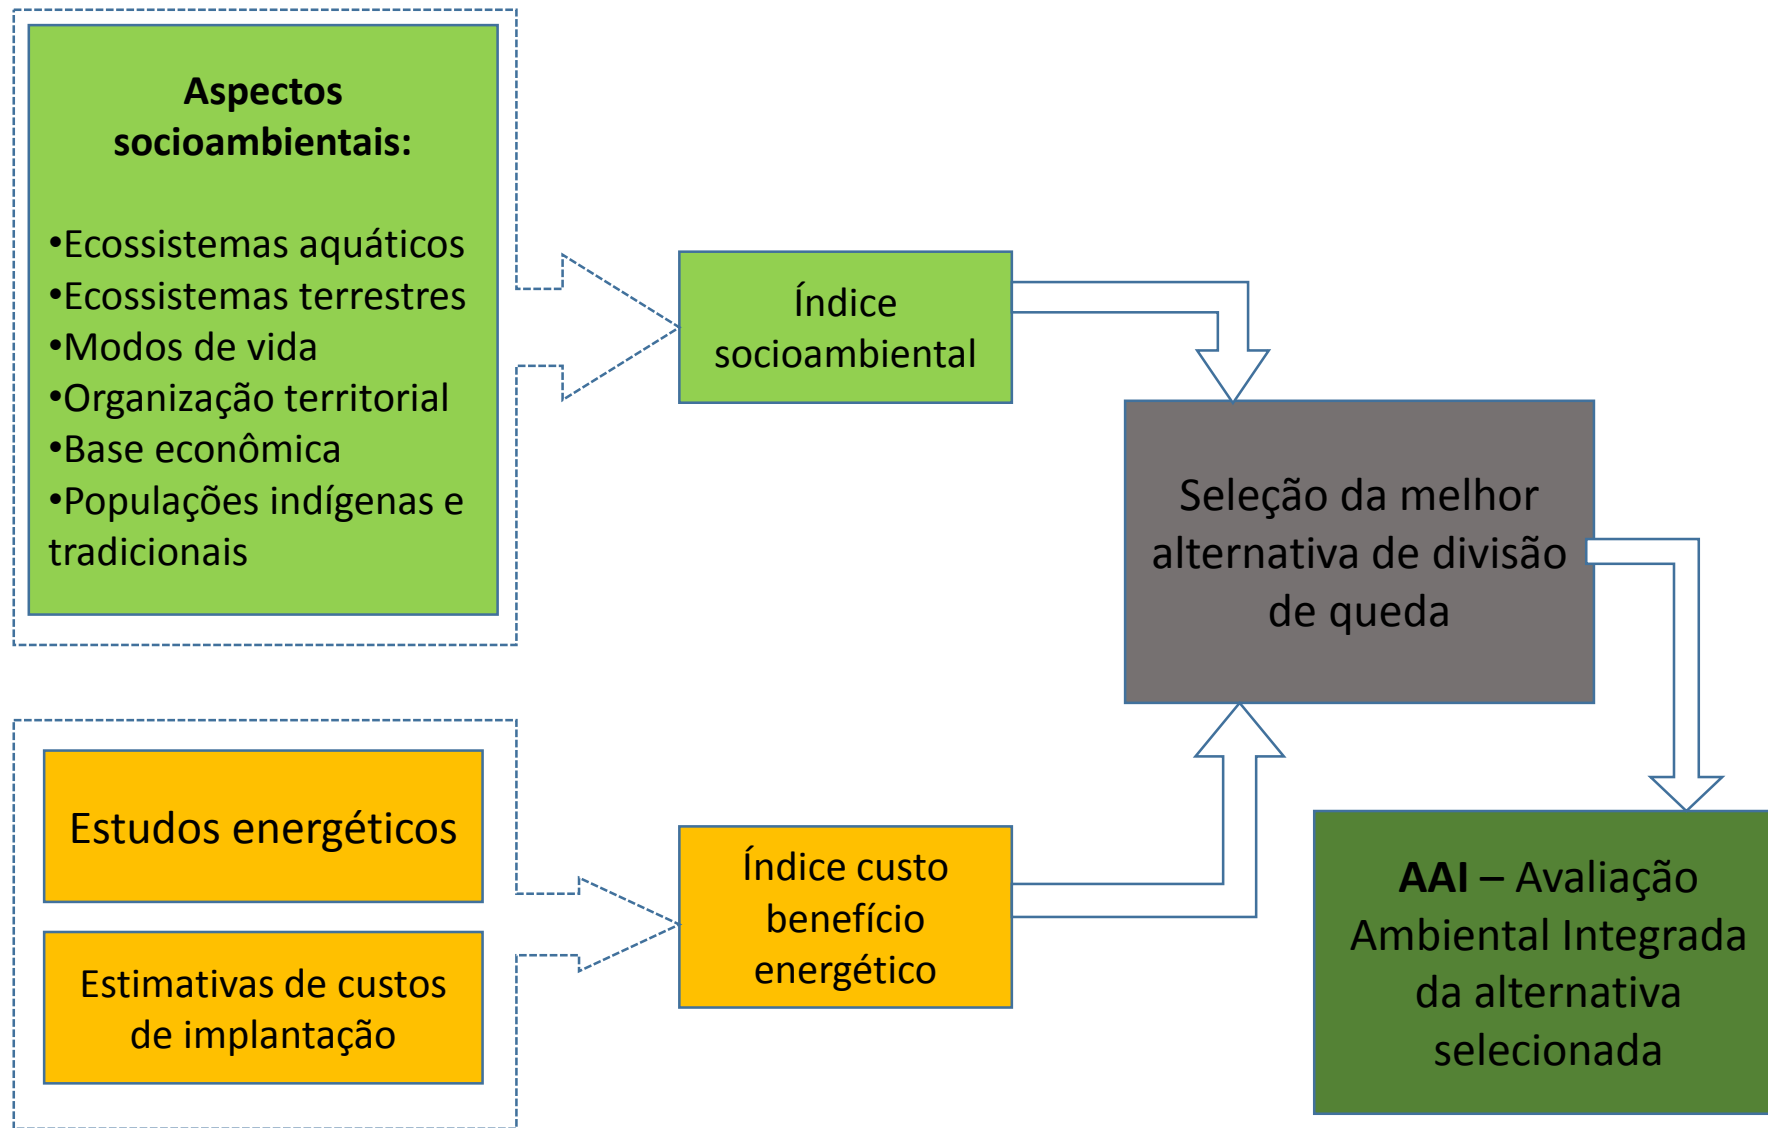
**Aspectos socioambientais:**

•Ecossistemas aquáticos
•Ecossistemas terrestres
•Modos de vida
•Organização territorial
•Base econômica
•Populações indígenas e tradicionais

Índice socioambiental

Seleção da melhor alternativa de divisão de queda

Estudos energéticos

Estimativas de custos de implantação

Índice custo benefício energético

**AAI** – Avaliação Ambiental Integrada da alternativa selecionada